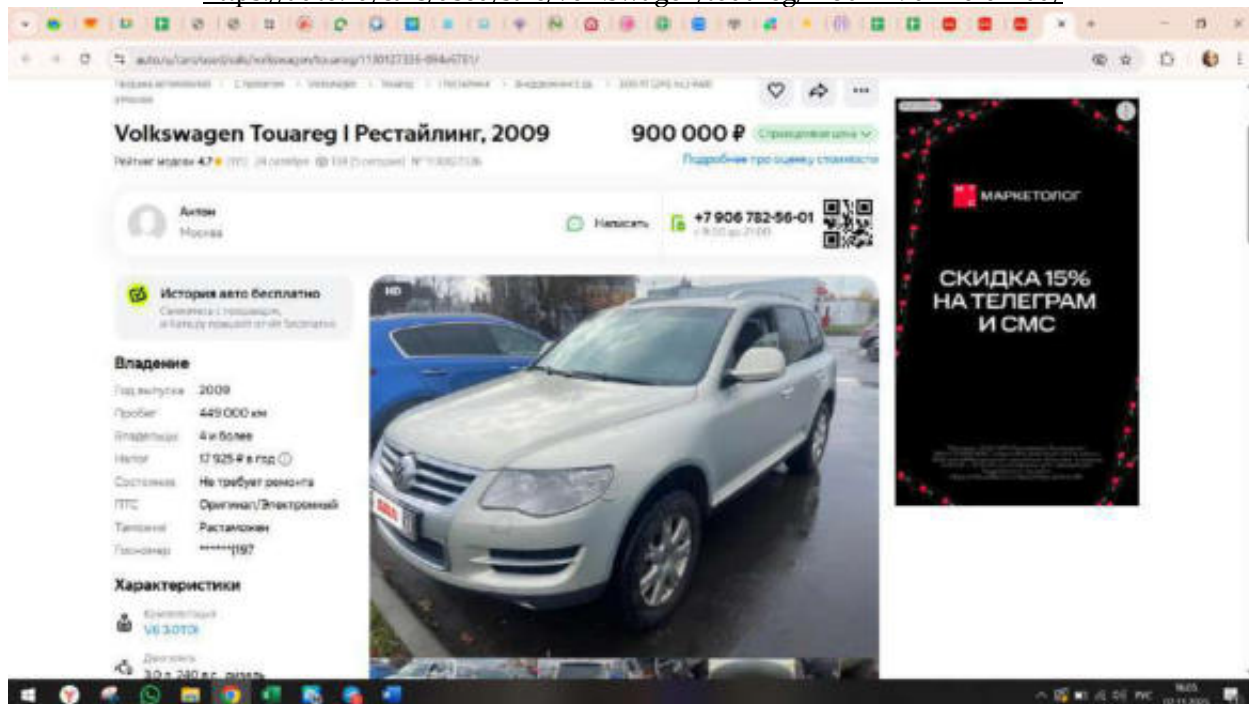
auto.ru/cars/used/sale/volkswagen/touareg/1130127335-8f4a6701/

Volkswagen Touareg I Рестайлинг, 2009

900 000 ₽ Справедливая цена

Рейтинг модели 4,7

Подробнее про оценку стоимости

Антон
Москва

Написать

+7 906 782-56-01

История авто бесплатно

HD

Владение

Год выпуска 2009
Пробег 449 000 км
Владельцы 4 и более
Налог 17 925 ₽ в год
Состояние Не требует ремонта
ПТС Оригинал/Электронный
Таможня Растаможен
Госномер ******1197

Характеристики

Комплектация
V6 3.0 TDI

Двигатель
3.0 л 240 л.с. дизель

МАРКЕТОЛОГ

СКИДКА 15% НА ТЕЛЕГРАМ И СМС

РУС